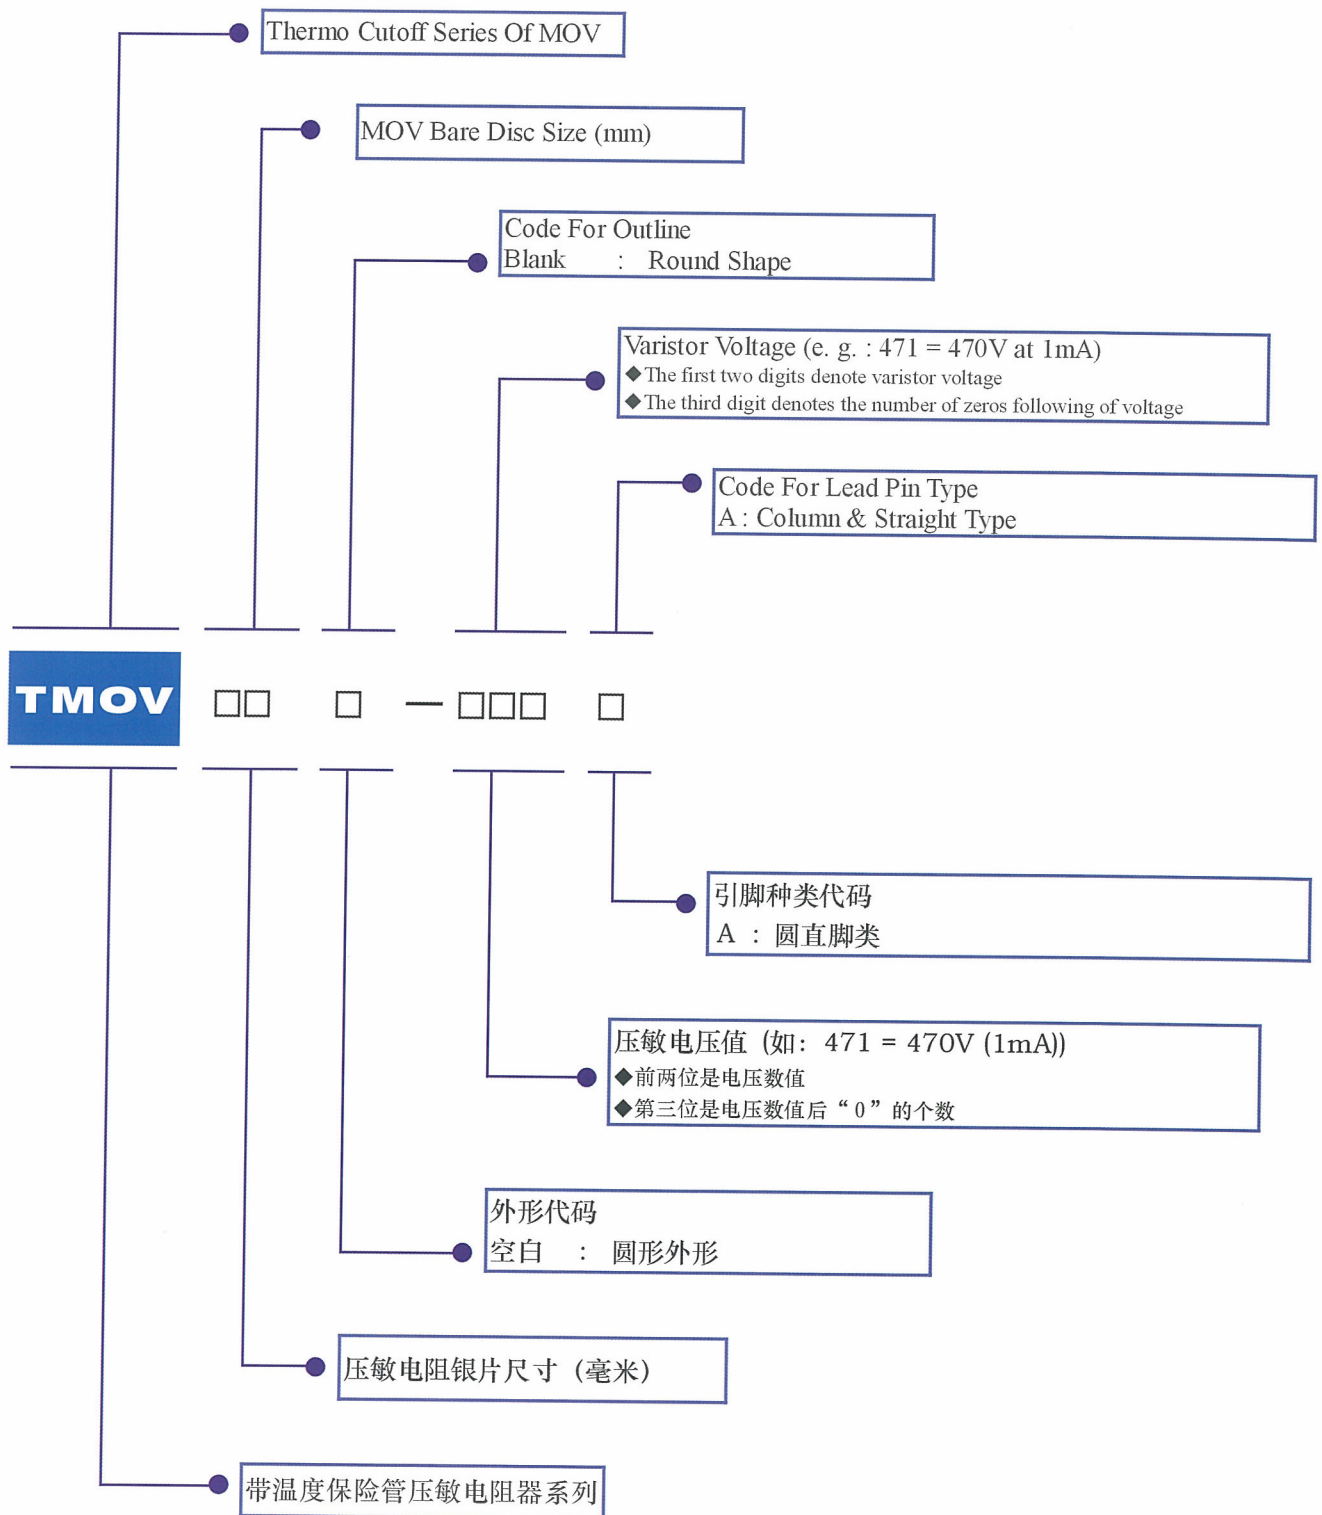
Thermo Cutoff Series Of MOV

MOV Bare Disc Size (mm)

Code For Outline
Blank : Round Shape

Varistor Voltage (e. g. : 471 = 470V at 1mA)
◆The first two digits denote varistor voltage
◆The third digit denotes the number of zeros following of voltage

Code For Lead Pin Type
A : Column & Straight Type

TMOV □□ □ — □□□ □

引脚种类代码
A : 圆直脚类

压敏电压值（如：471 = 470V (1mA)）
◆前两位是电压数值
◆第三位是电压数值后“0”的个数

外形代码
空白 : 圆形外形

压敏电阻银片尺寸（毫米）

带温度保险管压敏电阻器系列